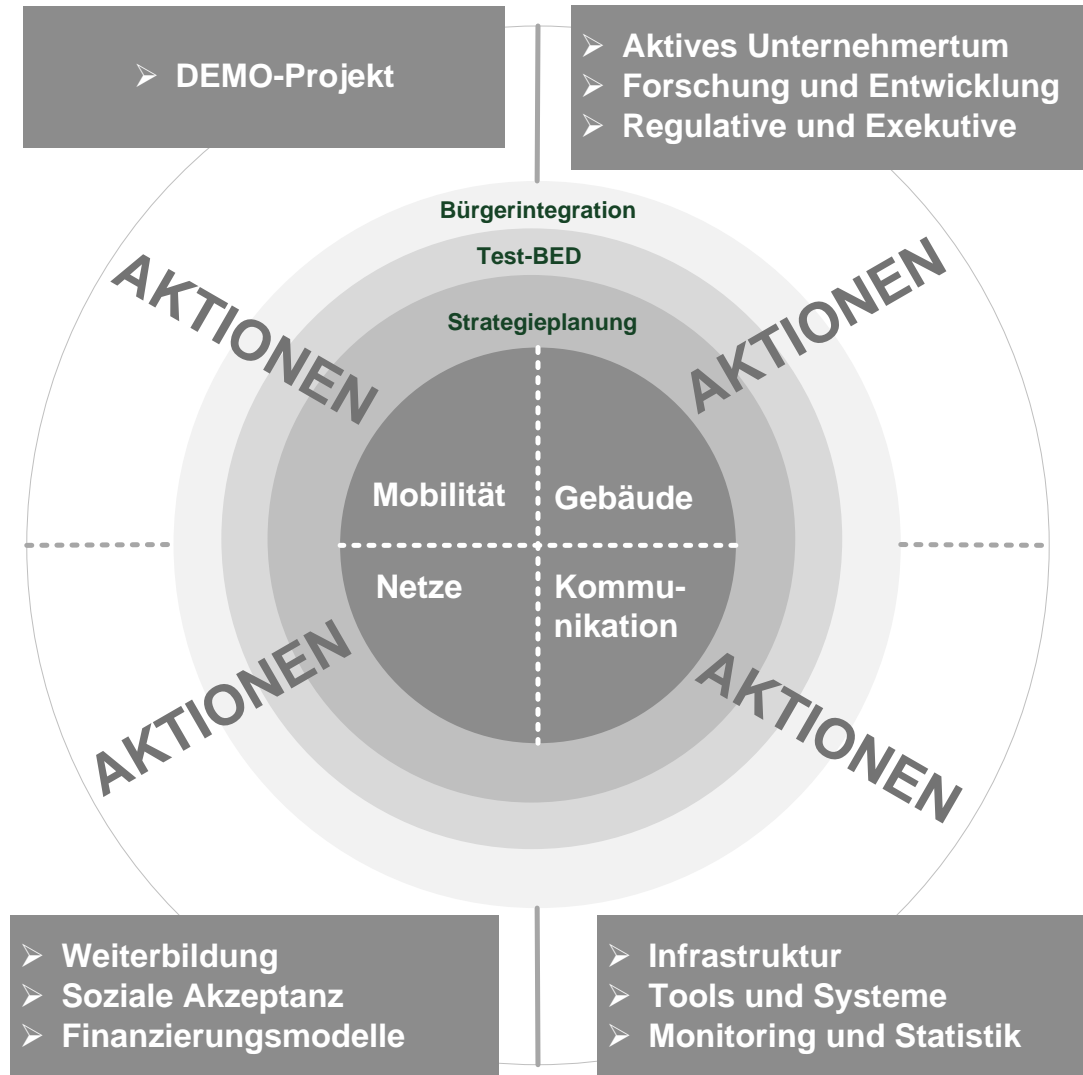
- DEMO-Projekt

- Aktives Unternehmertum
- Forschung und Entwicklung
- Regulative und Exekutive

Bürgerintegration

Test-BED

Strategieplanung

AKTIONEN

AKTIONEN

Mobilität

Gebäude

Netze

Kommunikation

AKTIONEN

AKTIONEN

- Weiterbildung
- Soziale Akzeptanz
- Finanzierungsmodelle

- Infrastruktur
- Tools und Systeme
- Monitoring und Statistik